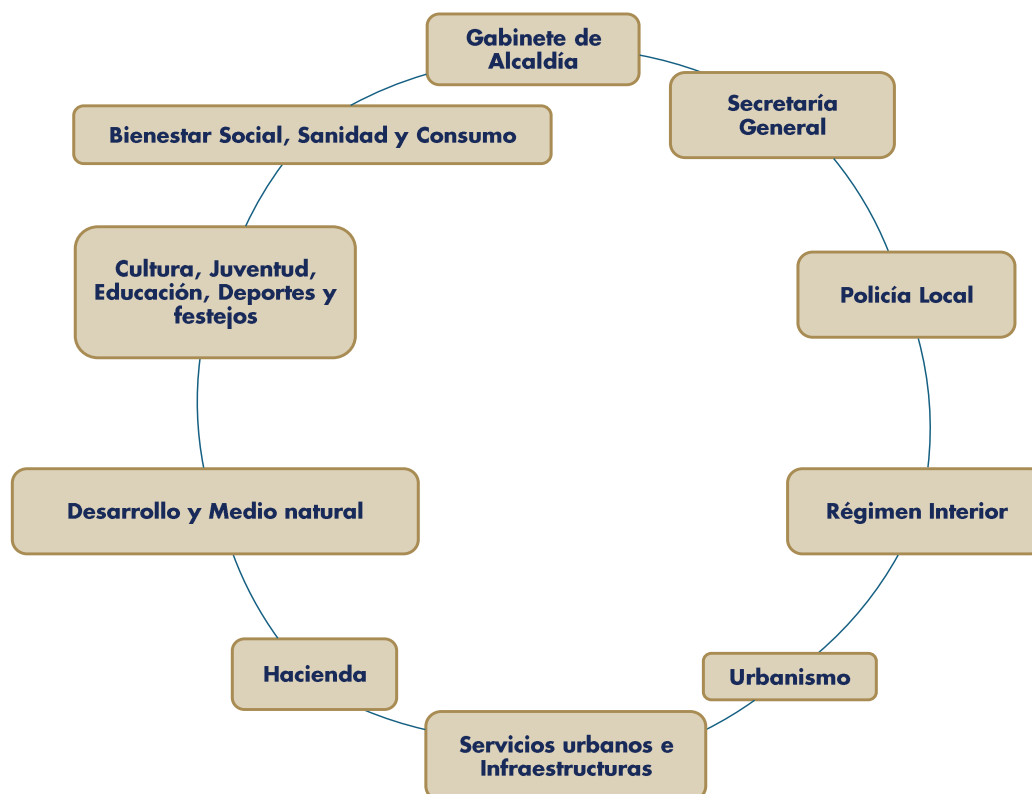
Gabinete de Alcaldía

Secretaría General

Policía Local

Régimen Interior

Urbanismo

Servicios urbanos e Infraestructuras

Hacienda

Desarrollo y Medio natural

Cultura, Juventud, Educación, Deportes y festejos

Bienestar Social, Sanidad y Consumo